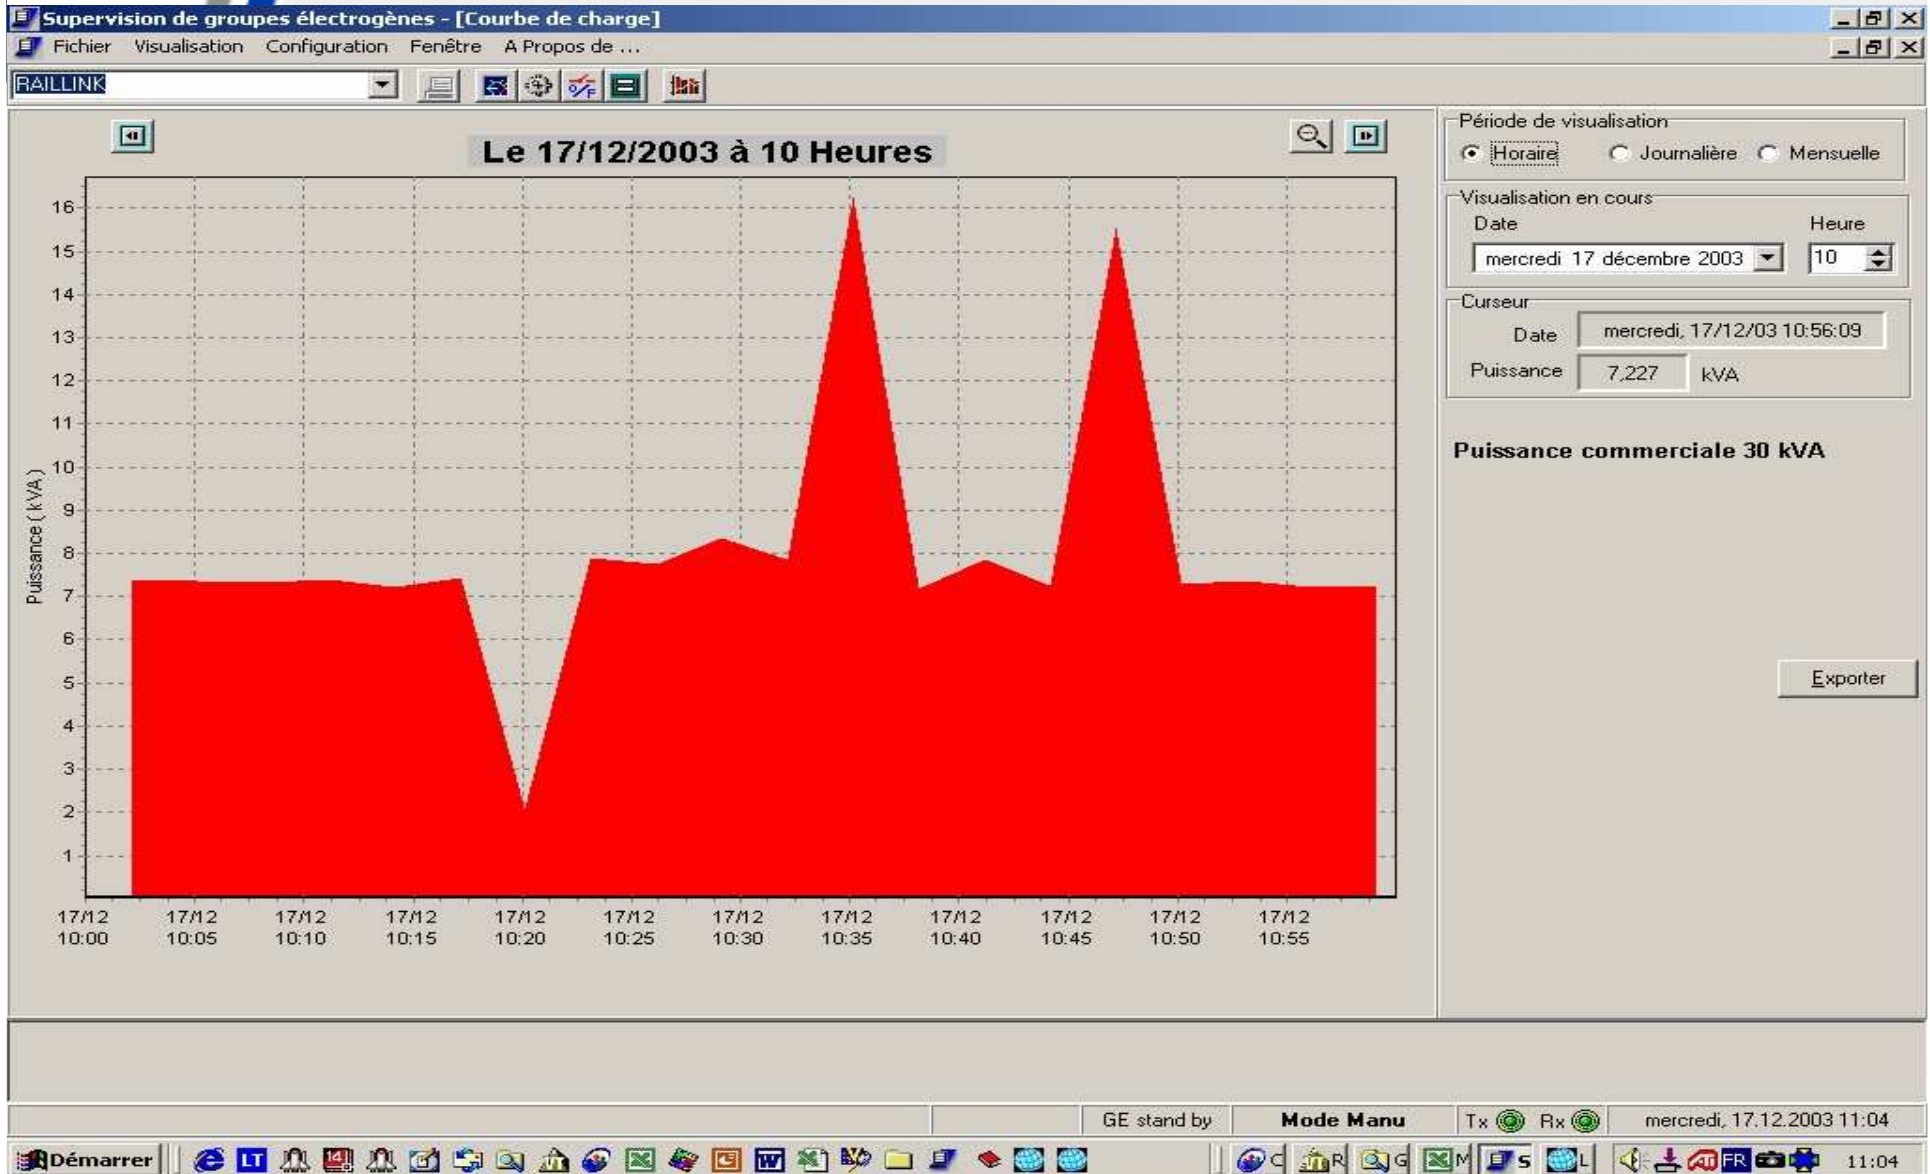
Supervision de groupes électrogènes - [Courbe de charge]

Fichier Visualisation Configuration Fenêtre A Propos de ...

RAILLINK

Le 17/12/2003 à 10 Heures

Puissance ( kVA )

16
15
14
13
12
11
10
9
8
7
6
5
4
3
2
1

17/12 10:00
17/12 10:05
17/12 10:10
17/12 10:15
17/12 10:20
17/12 10:25
17/12 10:30
17/12 10:35
17/12 10:40
17/12 10:45
17/12 10:50
17/12 10:55

Période de visualisation
Horaire Journalière Mensuelle

Visualisation en cours
Date Heure
mercredi 17 décembre 2003 10

Curseur
Date mercredi, 17/12/03 10:56:09
Puissance 7,227 kVA

Puissance commerciale 30 kVA

Exporter

GE stand by Mode Manu Tx Rx mercredi, 17.12.2003 11:04

Démarrer 11:04